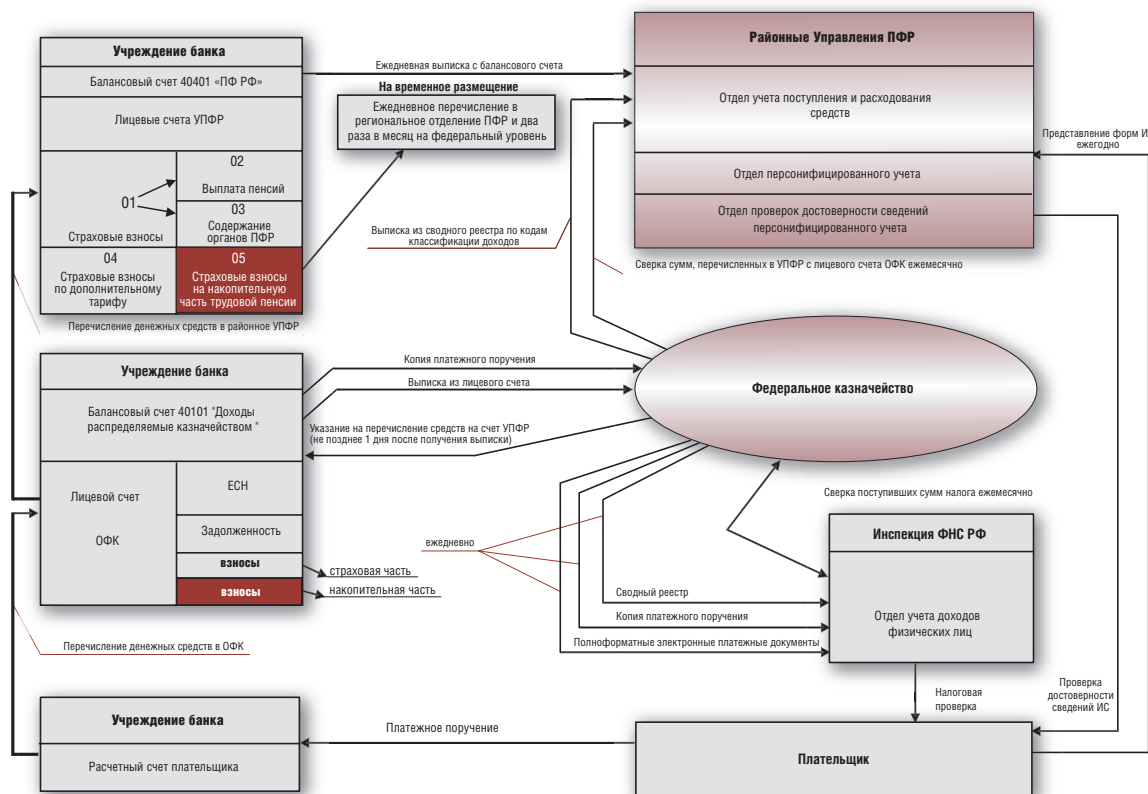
Учреждение банка

Балансовый счет 40401 «ПФ РФ»

Лицевые счета УПФР

01

Страховые взносы

02

Выплата пенсий

03

Содержание органов ПФР

04

Страховые взносы по дополнительному тарифу

05

Страховые взносы на накопительную часть трудовой пенсии

Перечисление денежных средств в районное УПФР

Ежедневная выписка с балансового счета

На временное размещение

Ежедневное перечисление в региональное отделение ПФР и два раза в месяц на федеральный уровень

Выписка из сводного реестра по кодам классификации доходов

Районные Управления ПФР

Отдел учета поступления и расходования средств

Отдел персонифицированного учета

Отдел проверок достоверности сведений персонифицированного учета

Представление форм И ежегодно

Сверка сумм, перечисленных в УПФР с лицевого счета ОФК ежемесячно

Учреждение банка

Балансовый счет 40101 "Доходы распределяемые казначейством "

Лицевой счет

ОФК

ЕСН

Задолженность

взносы

взносы

страховая часть

накопительная часть

Копия платежного поручения

Выписка из лицевого счета

Указание на перечисление средств на счет УПФР (не позднее 1 дня после получения выписки)

Федеральное казначейство

Сверка поступивших сумм налога ежемесячно

ежедневно

Сводный реестр

Копия платежного поручения

Полноформатные электронные платежные документы

Инспекция ФНС РФ

Отдел учета доходов физических лиц

Перечисление денежных средств в ОФК

Налоговая проверка

Проверка достоверности сведений ИС

Учреждение банка

Расчетный счет плательщика

Платежное поручение

Плательщик